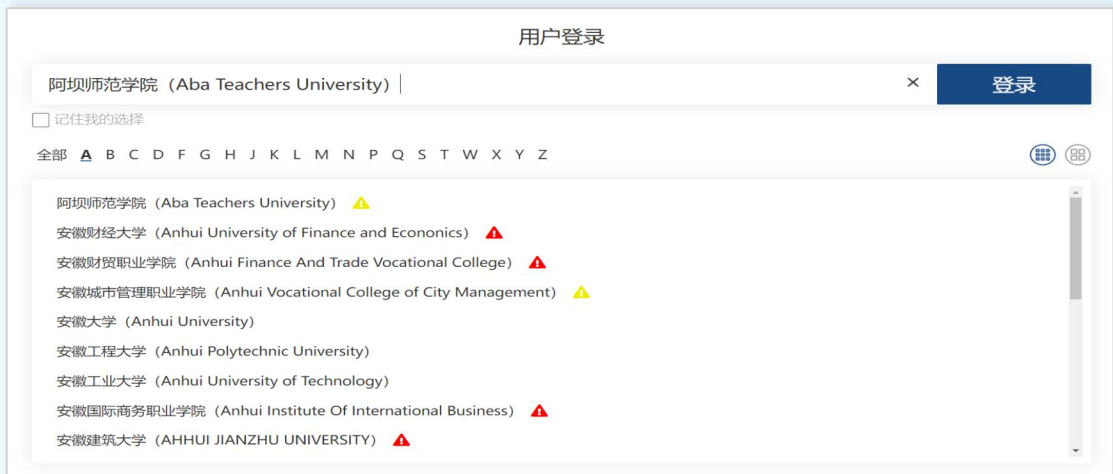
用户登录

阿坝师范学院（Aba Teachers University）

×

登录

记住我的选择

全部 A B C D F G H J K L M N P Q S T W X Y Z

阿坝师范学院（Aba Teachers University）

安徽财经大学（Anhui University of Finance and Econonics）

安徽财贸职业学院（Anhui Finance And Trade Vocational College）

安徽城市管理职业学院（Anhui Vocational College of City Management）

安徽大学（Anhui University）

安徽工程大学（Anhui Polytechnic University）

安徽工业大学（Anhui University of Technology）

安徽国际商务职业学院（Anhui Institute Of International Business）

安徽建筑大学（AHHUI JIANZHU UNIVERSITY）